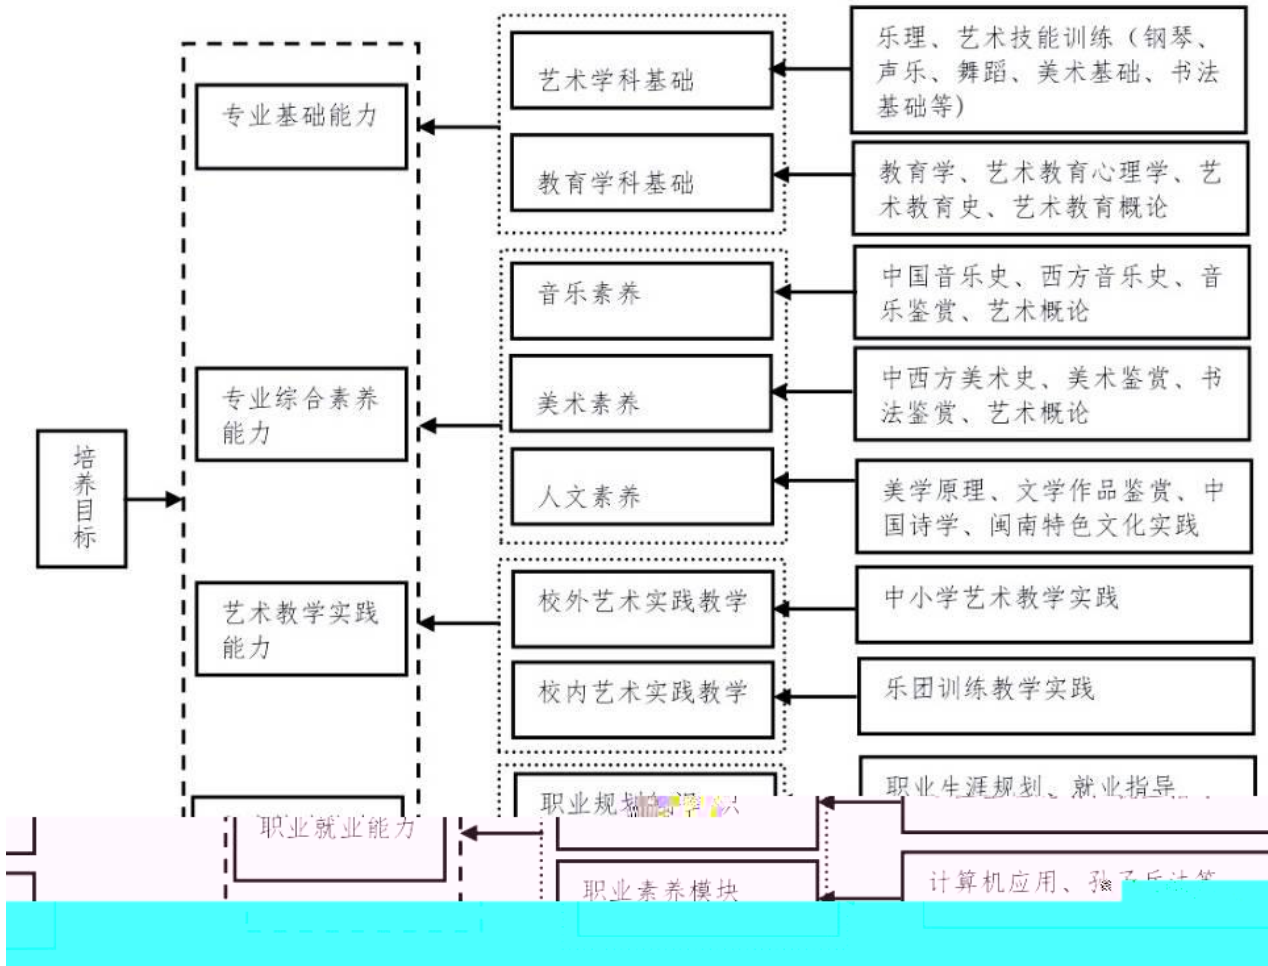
培养目标

专业基础能力

艺术学科基础

乐理、艺术技能训练（钢琴、声乐、舞蹈、美术基础、书法基础等）

教育学科基础

教育学、艺术教育心理学、艺术教育史、艺术教育概论

专业综合素养能力

音乐素养

中国音乐史、西方音乐史、音乐鉴赏、艺术概论

美术素养

中西方美术史、美术鉴赏、书法鉴赏、艺术概论

人文素养

美学原理、文学作品鉴赏、中国诗学、闽南特色文化实践

艺术教学实践能力

校外艺术实践教学

中小学艺术教学实践

校内艺术实践教学

乐团训练教学实践

职业就业能力

职业规划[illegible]

职业生涯规划、就业指导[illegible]

职业素养模块

计算机应用、孙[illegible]